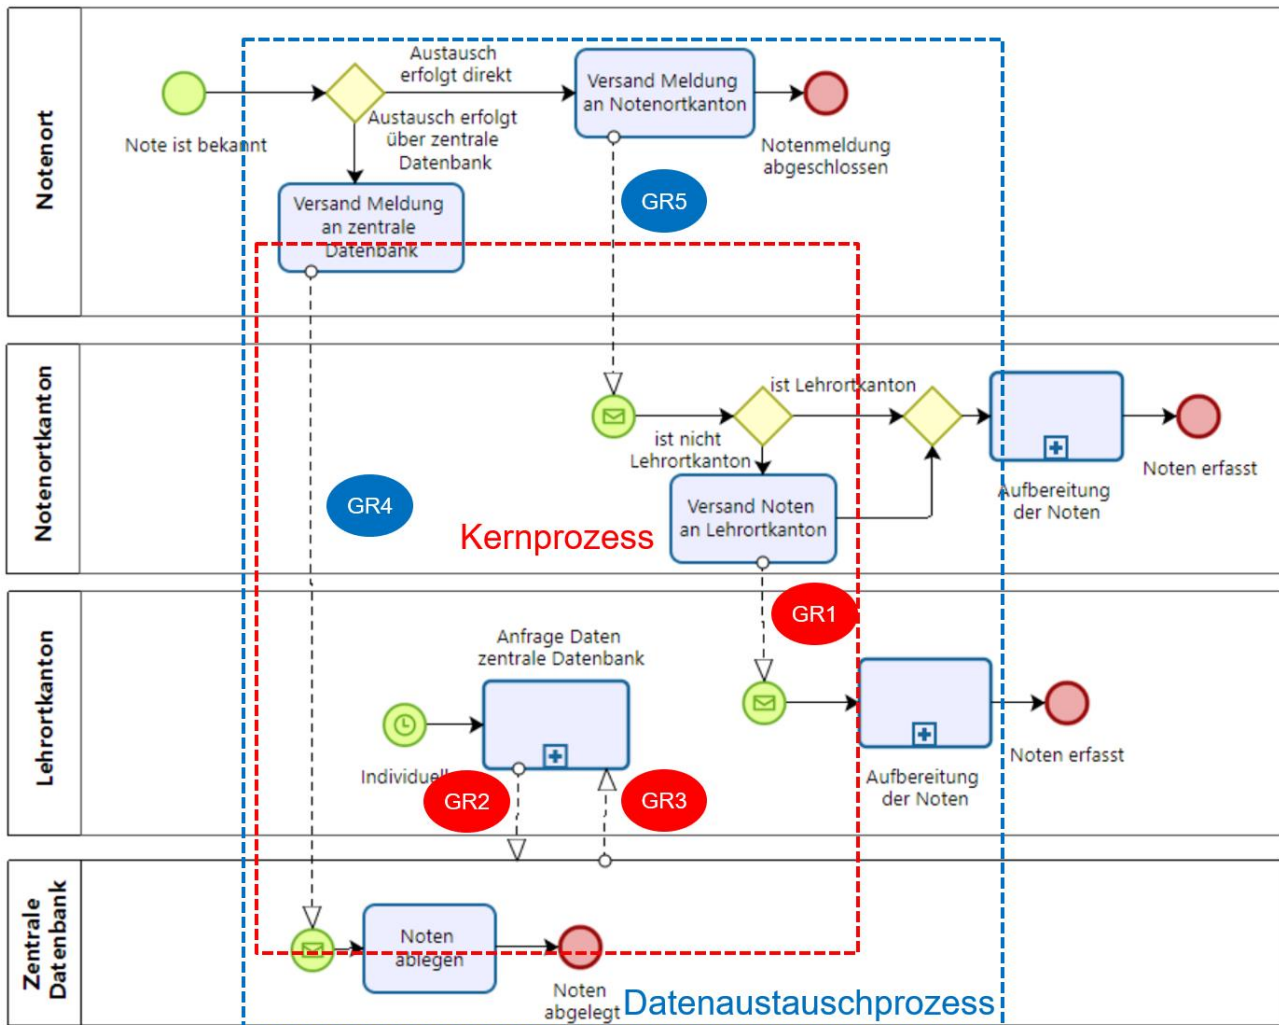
Notenort

Note ist bekannt

Austausch erfolgt direkt

Austausch erfolgt über zentrale Datenbank

Versand Meldung an Notenortkanton

Notenmeldung abgeschlossen

Versand Meldung an zentrale Datenbank

GR5

Notenortkanton

ist Lehrortkanton

ist nicht Lehrortkanton

Versand Noten an Lehrortkanton

Aufbereitung der Noten

Noten erfasst

GR4

Kernprozess

GR1

Lehrortkanton

Anfrage Daten zentrale Datenbank

Individuell

GR2

GR3

Aufbereitung der Noten

Noten erfasst

Zentrale Datenbank

Noten ablegen

Noten abgelegt

Datenaustauschprozess